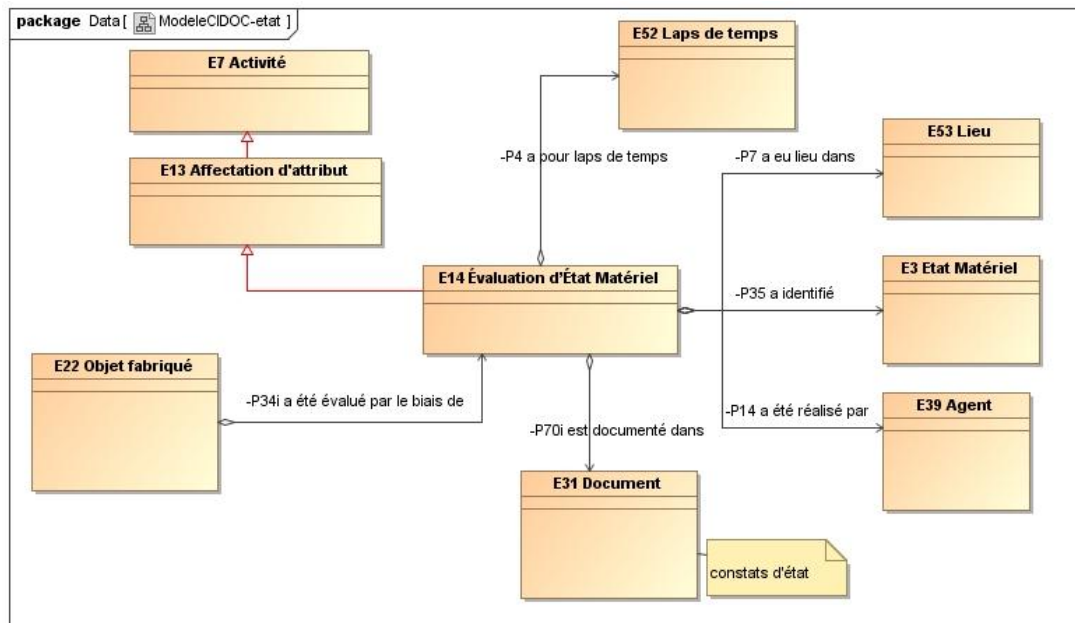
package Data [ ModeleCIDOC-etat ]

E7 Activité

E52 Laps de temps

E13 Affectation d'attribut

-P4 a pour laps de temps

-P7 a eu lieu dans

E53 Lieu

E14 Évaluation d'État Matériel

-P35 a identifié

E3 Etat Matériel

E22 Objet fabriqué

-P34i a été évalué par le biais de

-P70i est documenté dans

-P14 a été réalisé par

E39 Agent

E31 Document

constats d'état